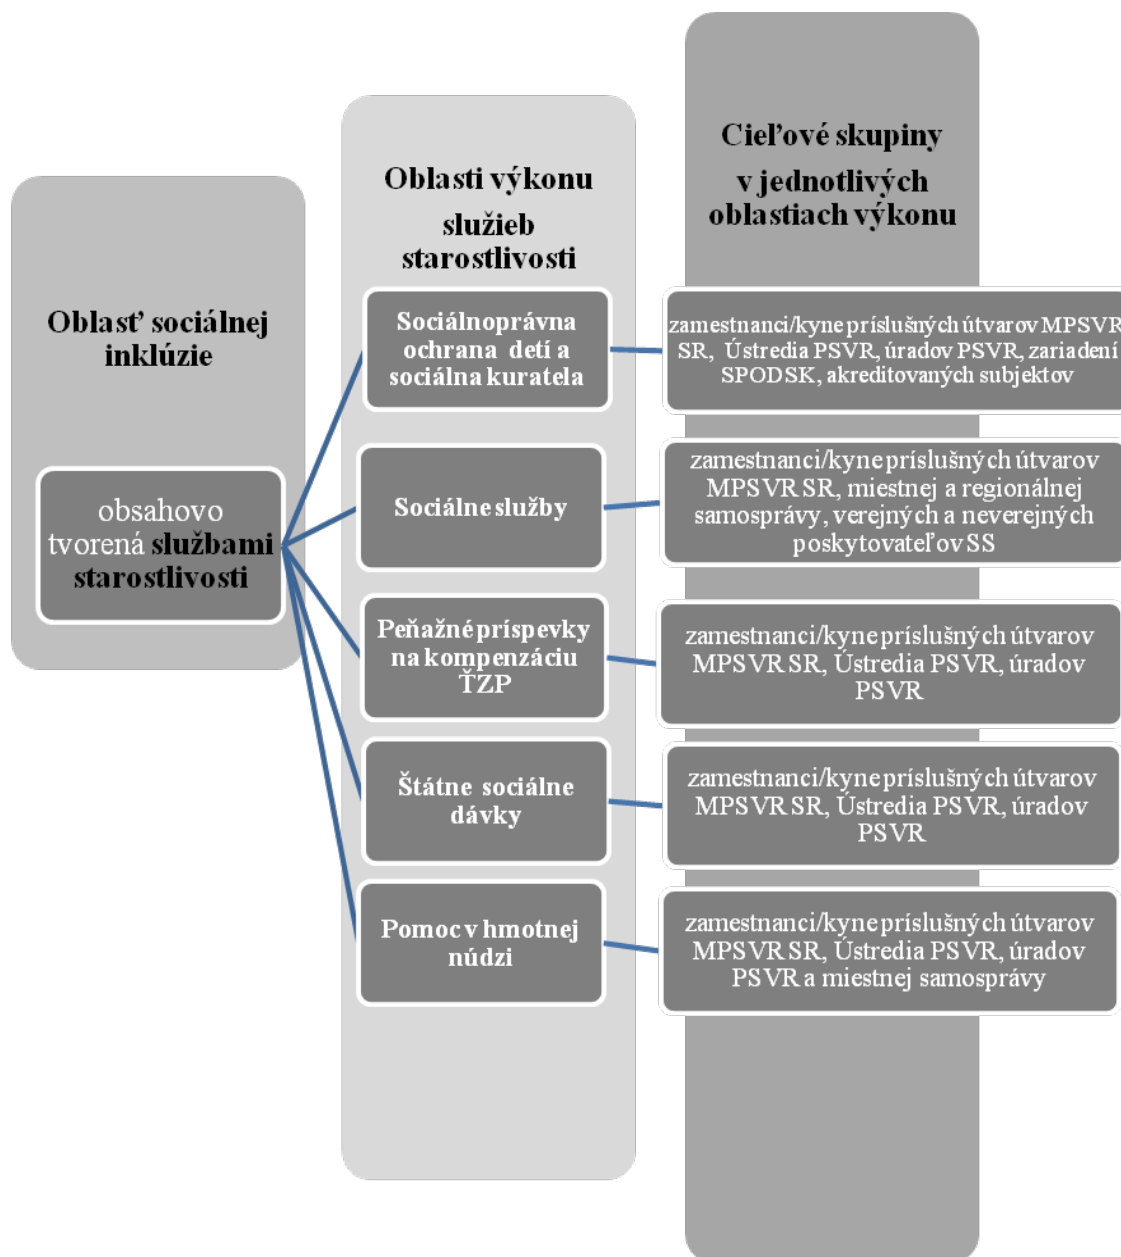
Oblasť sociálnej inklúzie

obsahovo tvorená službami starostlivosti

Oblasti výkonu služieb starostlivosti

Sociálnoprávna ochrana detí a sociálna kuratela

Sociálne služby

Peňažné príspevky na kompenzáciu ŤZP

Štátne sociálne dávky

Pomoc v hmotnej núdzi

Cieľové skupiny v jednotlivých oblastiach výkonu

zamestnanci/kyne príslušných útvarov MPSVR SR, Ústredia PSVR, úradov PSVR, zariadení SPODSK, akreditovaných subjektov

zamestnanci/kyne príslušných útvarov MPSVR SR, miestnej a regionálnej samosprávy, verejných a neverejných poskytovateľov SS

zamestnanci/kyne príslušných útvarov MPSVR SR, Ústredia PSVR, úradov PSVR

zamestnanci/kyne príslušných útvarov MPSVR SR, Ústredia PSVR, úradov PSVR

zamestnanci/kyne príslušných útvarov MPSVR SR, Ústredia PSVR, úradov PSVR a miestnej samosprávy